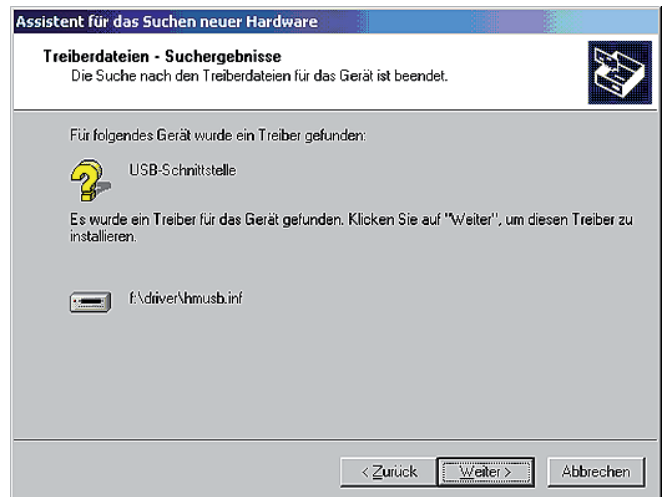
Assistent für das Suchen neuer Hardware

Treiberdateien - Suchergebnisse
Die Suche nach den Treiberdateien für das Gerät ist beendet.

Für folgendes Gerät wurde ein Treiber gefunden:

USB-Schnittstelle

Es wurde ein Treiber für das Gerät gefunden. Klicken Sie auf "Weiter", um diesen Treiber zu installieren.

f:\driver\hmusb.inf

< Zurück | Weiter > | Abbrechen